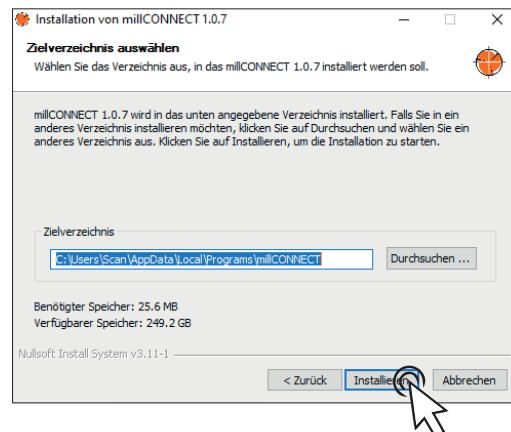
Installation von millCONNECT 1.0.7

Zielverzeichnis auswählen

Wählen Sie das Verzeichnis aus, in das millCONNECT 1.0.7 installiert werden soll.

millCONNECT 1.0.7 wird in das unten angegebene Verzeichnis installiert. Falls Sie in ein anderes Verzeichnis installieren möchten, klicken Sie auf Durchsuchen und wählen Sie ein anderes Verzeichnis aus. Klicken Sie auf Installieren, um die Installation zu starten.

Zielverzeichnis

C:\Users\Scan\AppData\Local\Programs\millCONNECT

Durchsuchen ...

Benötigter Speicher: 25.6 MB

Verfügbarer Speicher: 249.2 GB

Nullsoft Install System v3.11-1

< Zurück

Installieren

Abbrechen